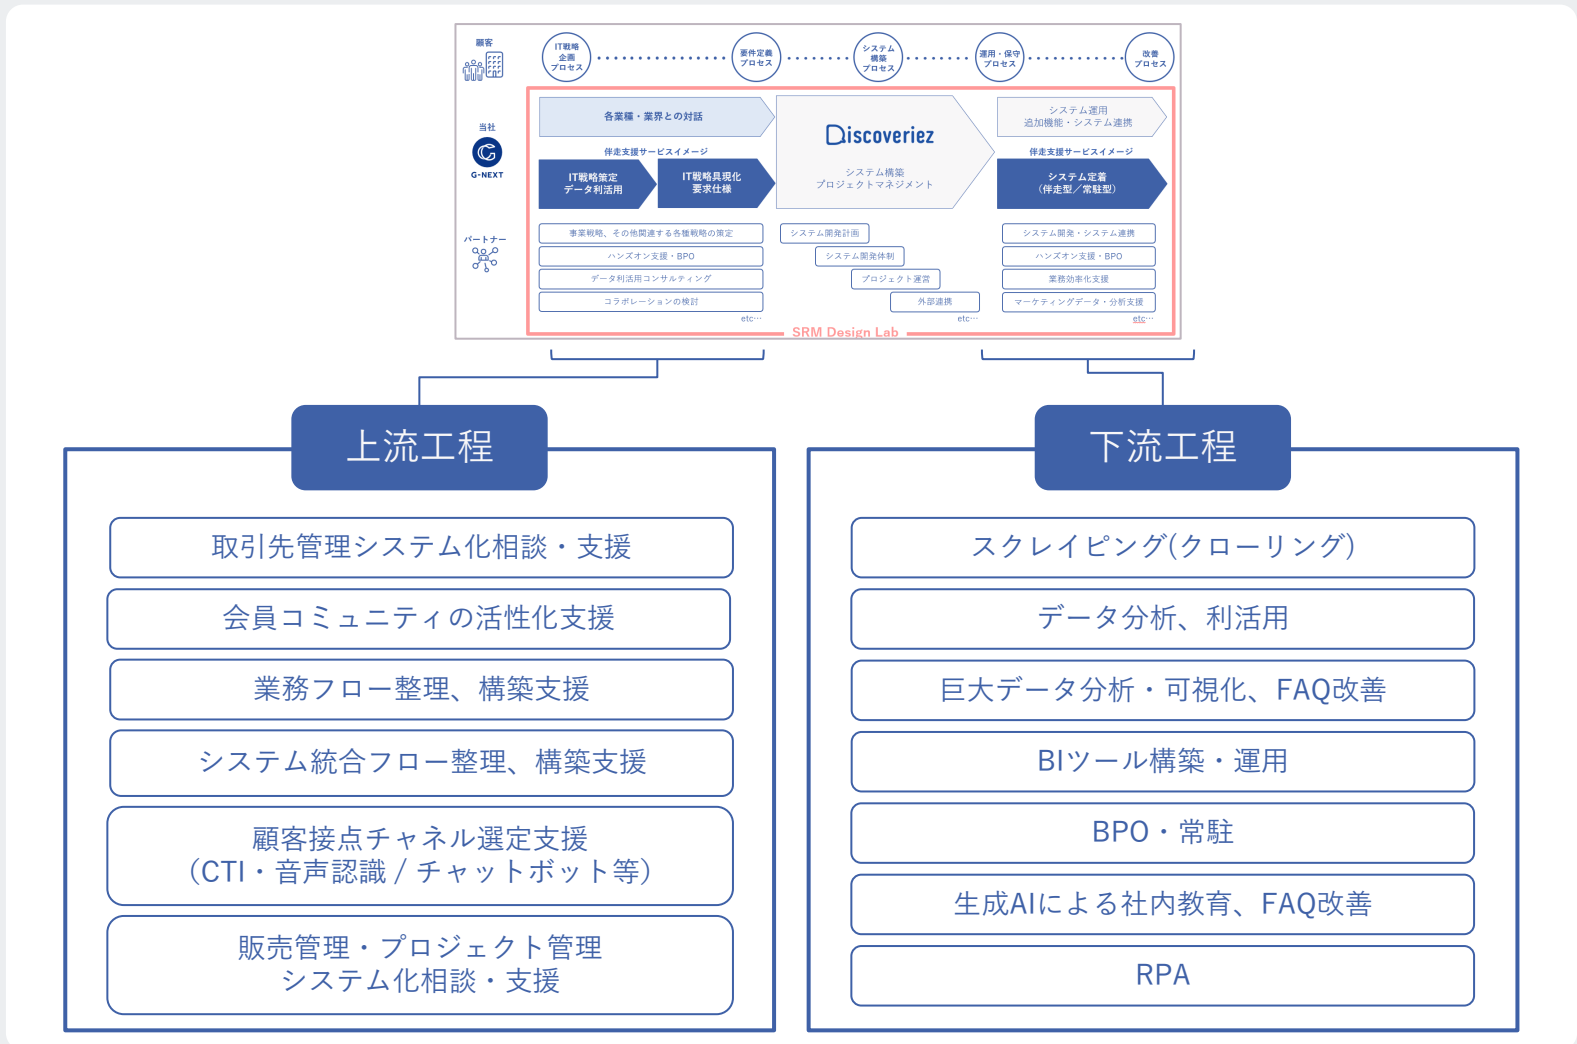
顧客

IT戦略企画プロセス

要件定義プロセス

システム構築プロセス

運用・保守プロセス

改善プロセス

当社

G-NEXT

パートナー

各業種・業界との対話

伴走支援サービスイメージ

IT戦略策定
データ利活用

IT戦略具現化
要求仕様

Discoveriez

システム構築
プロジェクトマネジメント

システム運用
追加機能・システム連携

伴走支援サービスイメージ

システム定着
（伴走型／常駐型）

事業戦略、その他関連する各種戦略の策定

ハンズオン支援・BPO

データ利活用コンサルティング

コラボレーションの検討

etc…

システム開発計画

システム開発体制

プロジェクト運営

外部連携

etc…

システム開発・システム連携

ハンズオン支援・BPO

業務効率化支援

マーケティングデータ・分析支援

etc…

SRM Design Lab

上流工程

取引先管理システム化相談・支援

会員コミュニティの活性化支援

業務フロー整理、構築支援

システム統合フロー整理、構築支援

顧客接点チャネル選定支援
（CTI・音声認識 / チャットボット等）

販売管理・プロジェクト管理
システム化相談・支援

下流工程

スクレイピング(クローリング)

データ分析、利活用

巨大データ分析・可視化、FAQ改善

BIツール構築・運用

BPO・常駐

生成AIによる社内教育、FAQ改善

RPA